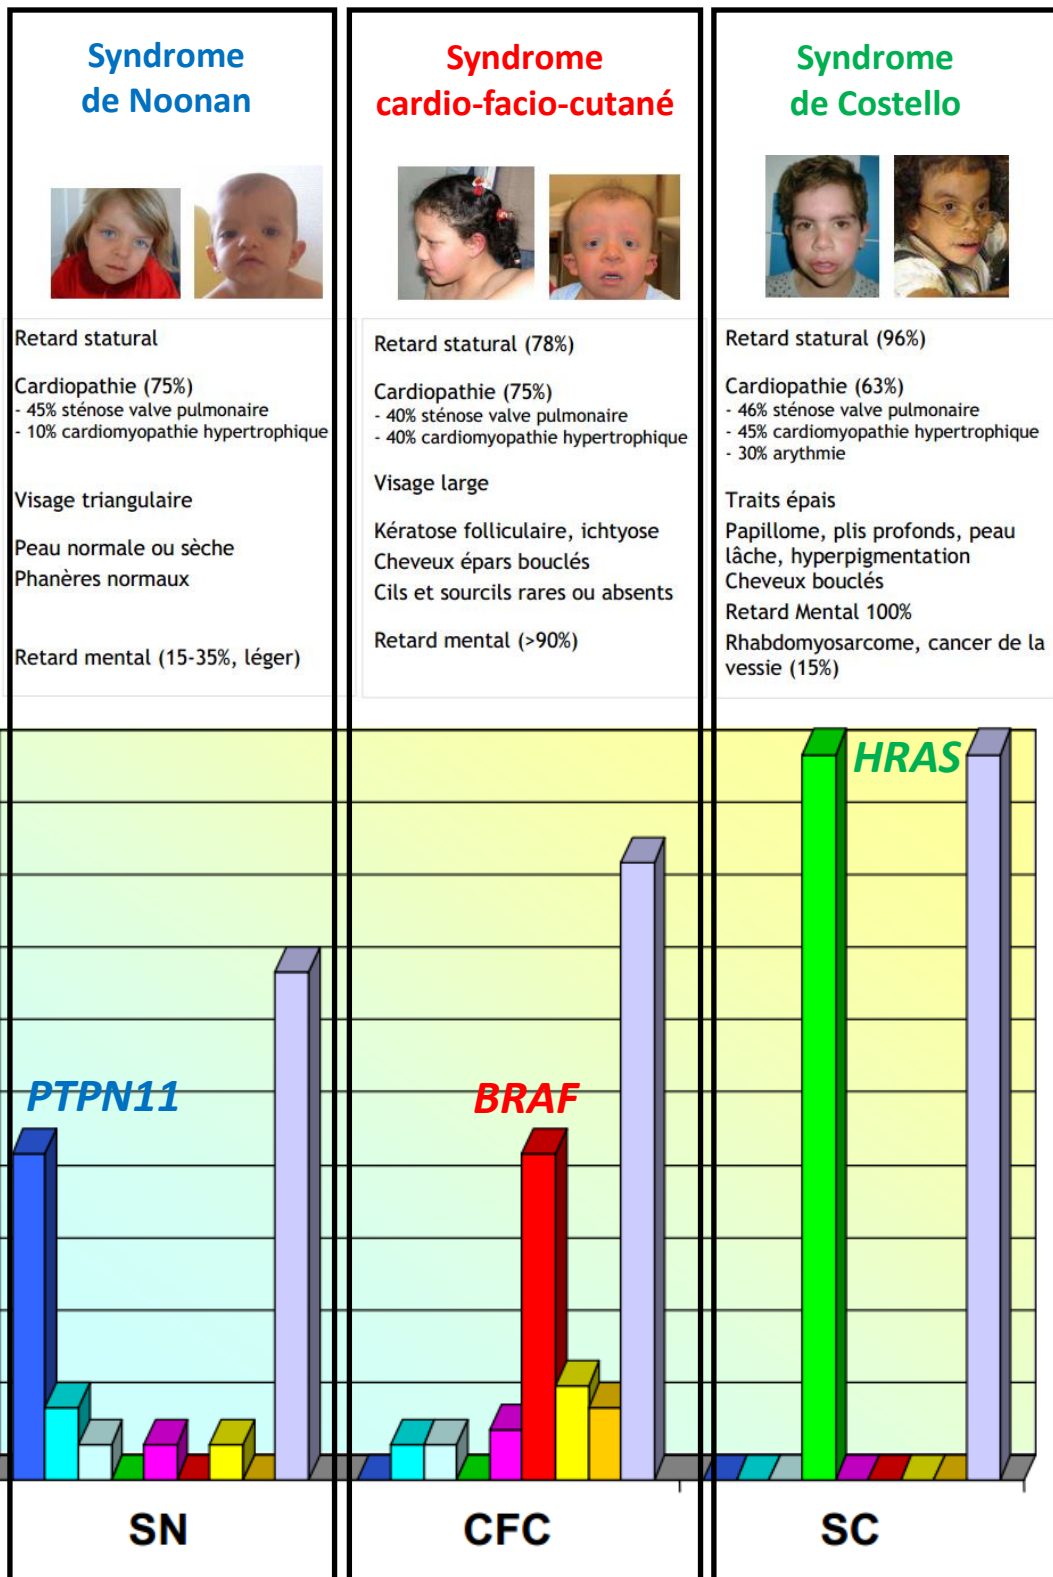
Syndrome de Noonan

Retard statural

Cardiopathie (75%)
- 45% sténose valve pulmonaire
- 10% cardiomyopathie hypertrophique

Visage triangulaire

Peau normale ou sèche
Phanères normaux

Retard mental (15-35%, léger)

PTPN11

SN

Syndrome cardio-facio-cutané

Retard statural (78%)

Cardiopathie (75%)
- 40% sténose valve pulmonaire
- 40% cardiomyopathie hypertrophique

Visage large

Kératose folliculaire, ichtyose
Cheveux épars bouclés
Cils et sourcils rares ou absents

Retard mental (>90%)

BRAF

CFC

Syndrome de Costello

Retard statural (96%)

Cardiopathie (63%)
- 46% sténose valve pulmonaire
- 45% cardiomyopathie hypertrophique
- 30% arythmie

Traits épais
Papillome, plis profonds, peau lâche, hyperpigmentation
Cheveux bouclés
Retard Mental 100%
Rhabdomyosarcome, cancer de la vessie (15%)

HRAS

SC